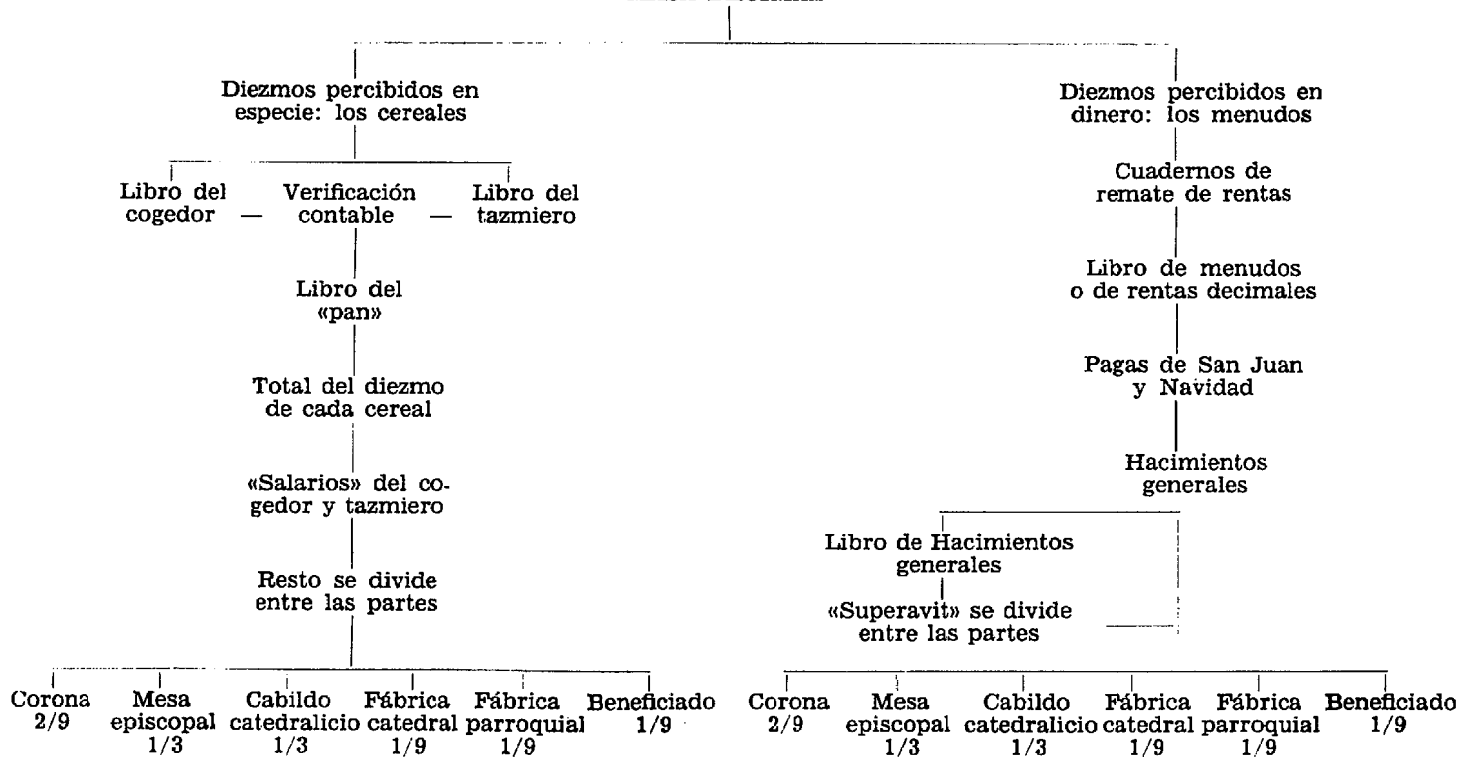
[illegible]

Diezmos percibidos en especie: los cereales

Libro del cogedor — Verificación contable — Libro del tazmiero

Libro del «pan»

Total del diezmo de cada cereal

«Salarios» del cogedor y tazmiero

Resto se divide entre las partes

Corona 2/9

Mesa episcopal 1/3

Cabildo catedralicio 1/3

Fábrica catedral 1/9

Fábrica parroquial 1/9

Beneficiado 1/9

Diezmos percibidos en dinero: los menudos

Cuadernos de remate de rentas

Libro de menudos o de rentas decimales

Pagas de San Juan y Navidad

Hacimientos generales

Libro de Hacimientos generales

«Superavit» se divide entre las partes

Corona 2/9

Mesa episcopal 1/3

Cabildo catedralicio 1/3

Fábrica catedral 1/9

Fábrica parroquial 1/9

Beneficiado 1/9